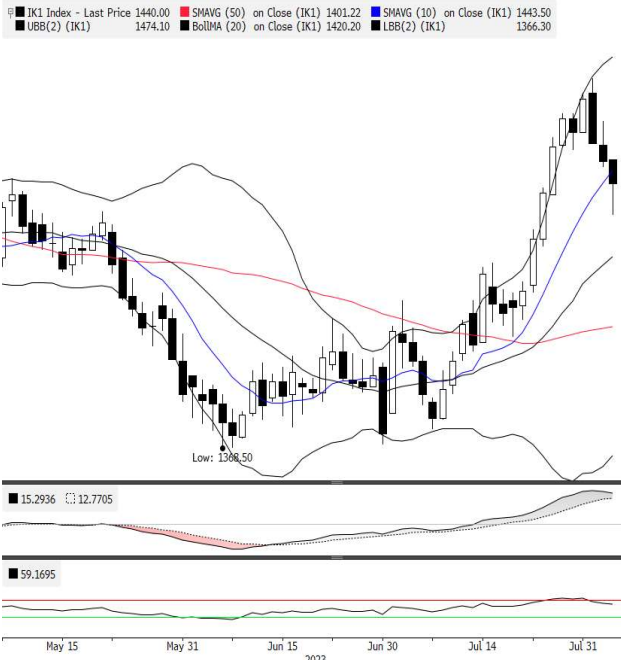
IK1 Index - Last Price 1440.00 SMAVG (50) on Close (IK1) 1401.22 SMAVG (10) on Close (IK1) 1443.50
UBB(2) (IK1) 1474.10 BollMA (20) on Close (IK1) 1420.20 LBB(2) (IK1) 1366.30

Low: 1308.50

15.2936 12.7705

59.1695

May 15 May 31 Jun 15 Jun 30 Jul 14 Jul 31
2023